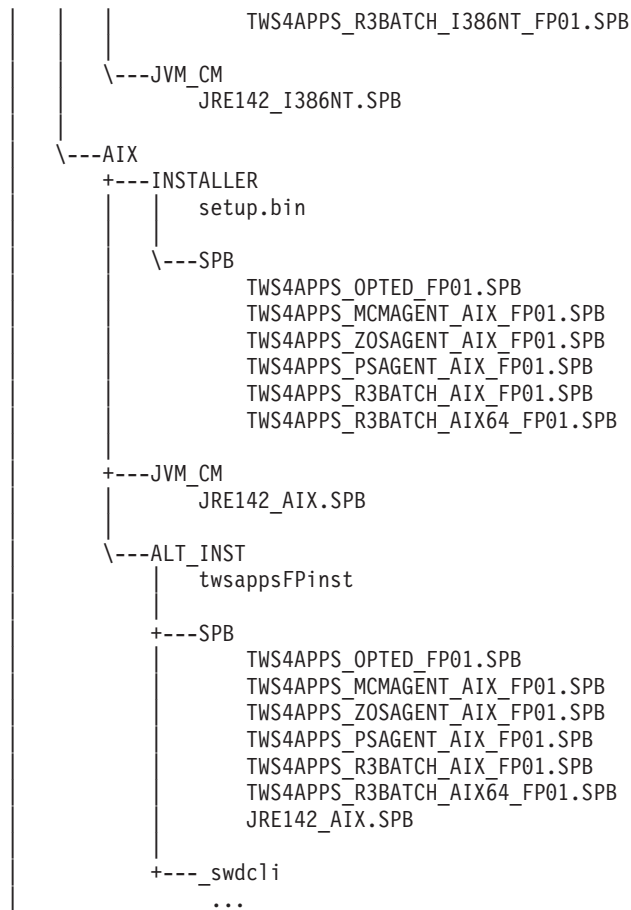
|       |       |               TWS4APPS_R3BATCH_I386NT_FP01.SPB
|       |       |
|       |       \---JVM_CM
|       |               JRE142_I386NT.SPB
|       |
|       \---AIX
|           +---INSTALLER
|           |   |   setup.bin
|           |   |
|           |   \---SPB
|           |           TWS4APPS_OPTED_FP01.SPB
|           |           TWS4APPS_MCMAGENT_AIX_FP01.SPB
|           |           TWS4APPS_ZOSAGENT_AIX_FP01.SPB
|           |           TWS4APPS_PSAGENT_AIX_FP01.SPB
|           |           TWS4APPS_R3BATCH_AIX_FP01.SPB
|           |           TWS4APPS_R3BATCH_AIX64_FP01.SPB
|           |
|           +---JVM_CM
|           |       JRE142_AIX.SPB
|           |
|           \---ALT_INST
|               |   twsappsFPinst
|               |
|               +---SPB
|               |       TWS4APPS_OPTED_FP01.SPB
|               |       TWS4APPS_MCMAGENT_AIX_FP01.SPB
|               |       TWS4APPS_ZOSAGENT_AIX_FP01.SPB
|               |       TWS4APPS_PSAGENT_AIX_FP01.SPB
|               |       TWS4APPS_R3BATCH_AIX_FP01.SPB
|               |       TWS4APPS_R3BATCH_AIX64_FP01.SPB
|               |       JRE142_AIX.SPB
|               |
|               +---_swdcli
|                   ...